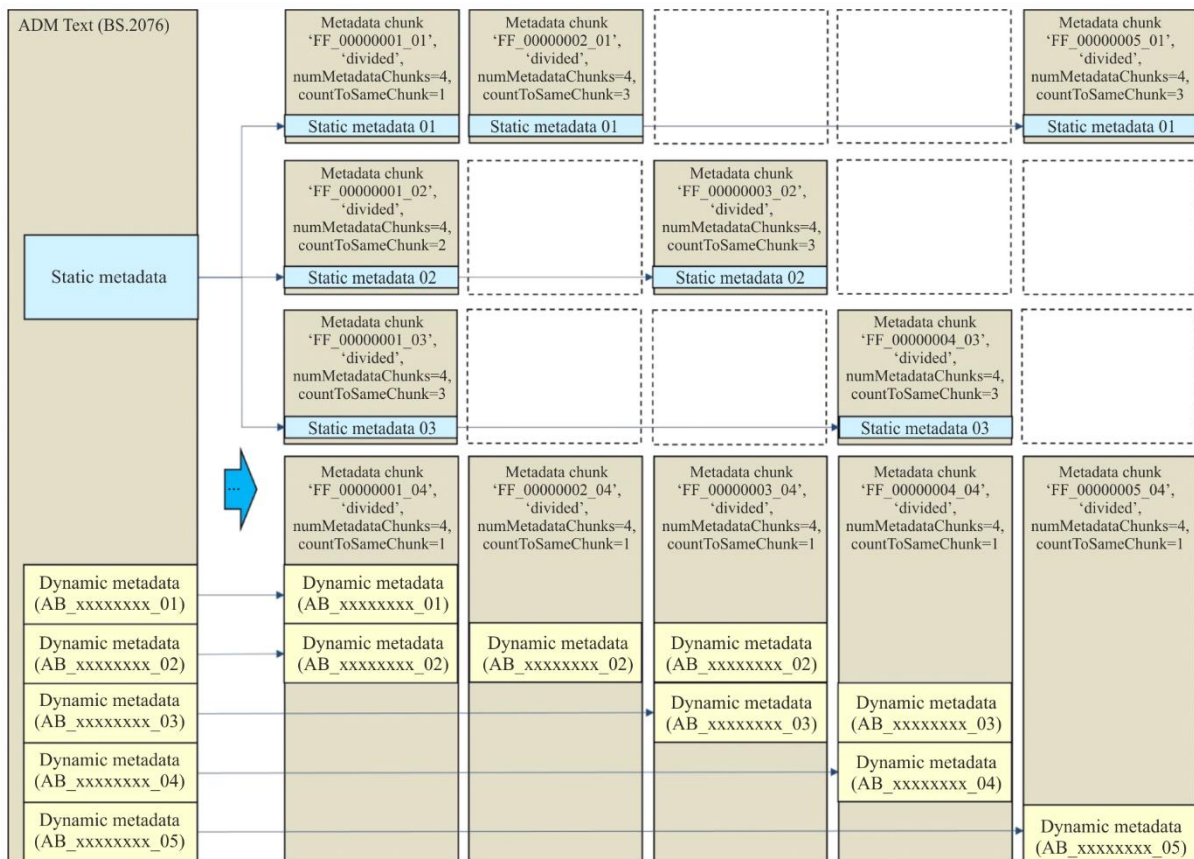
ADM Text (BS.2076)

Static metadata

Dynamic metadata (AB_xxxxxxxx_01)

Dynamic metadata (AB_xxxxxxxx_02)

Dynamic metadata (AB_xxxxxxxx_03)

Dynamic metadata (AB_xxxxxxxx_04)

Dynamic metadata (AB_xxxxxxxx_05)

Metadata chunk 'FF_00000001_01', 'divided', numMetadataChunks=4, countToSameChunk=1

Static metadata 01

Metadata chunk 'FF_00000002_01', 'divided', numMetadataChunks=4, countToSameChunk=3

Static metadata 01

Metadata chunk 'FF_00000005_01', 'divided', numMetadataChunks=4, countToSameChunk=3

Static metadata 01

Metadata chunk 'FF_00000001_02', 'divided', numMetadataChunks=4, countToSameChunk=2

Static metadata 02

Metadata chunk 'FF_00000003_02', 'divided', numMetadataChunks=4, countToSameChunk=3

Static metadata 02

Metadata chunk 'FF_00000001_03', 'divided', numMetadataChunks=4, countToSameChunk=3

Static metadata 03

Metadata chunk 'FF_00000004_03', 'divided', numMetadataChunks=4, countToSameChunk=3

Static metadata 03

...

Metadata chunk 'FF_00000001_04', 'divided', numMetadataChunks=4, countToSameChunk=1

Dynamic metadata (AB_xxxxxxxx_01)

Dynamic metadata (AB_xxxxxxxx_02)

Metadata chunk 'FF_00000002_04', 'divided', numMetadataChunks=4, countToSameChunk=1

Dynamic metadata (AB_xxxxxxxx_02)

Metadata chunk 'FF_00000003_04', 'divided', numMetadataChunks=4, countToSameChunk=1

Dynamic metadata (AB_xxxxxxxx_02)

Dynamic metadata (AB_xxxxxxxx_03)

Metadata chunk 'FF_00000004_04', 'divided', numMetadataChunks=4, countToSameChunk=1

Dynamic metadata (AB_xxxxxxxx_03)

Dynamic metadata (AB_xxxxxxxx_04)

Metadata chunk 'FF_00000005_04', 'divided', numMetadataChunks=4, countToSameChunk=1

Dynamic metadata (AB_xxxxxxxx_05)